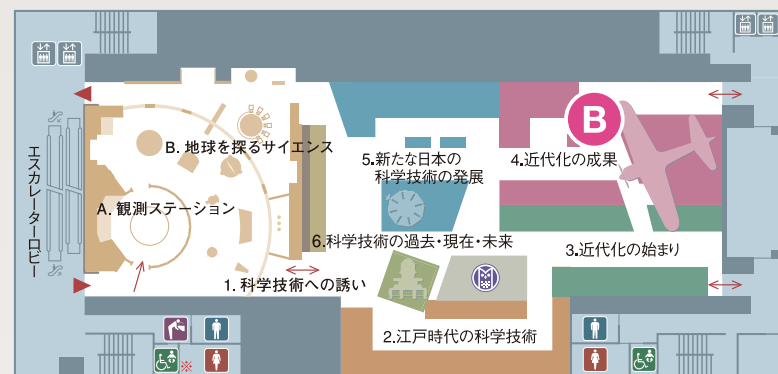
B

B. 地球を探るサイエンス

5.新たな日本の科学技術の発展

4.近代化の成果

エスカレーターロビー

A. 観測ステーション

6.科学技術の過去・現在・未来

3.近代化の始まり

1. 科学技術への誘い

2.江戸時代の科学技術

※